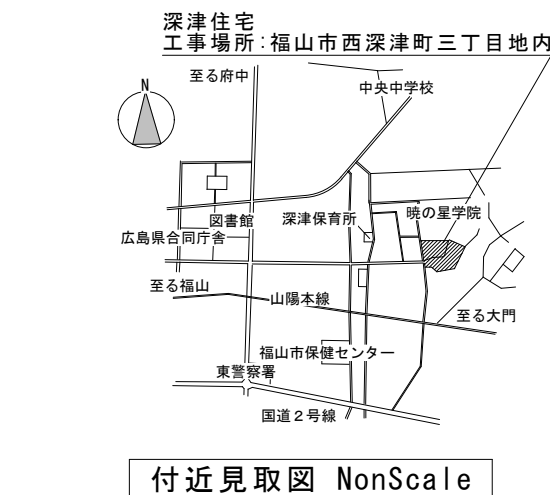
深津住宅
工事場所:福山市西深津町三丁目地内

N

至る府中

中央中学校

図書館

深津保育所

暁の星学院

広島県合同庁舎

至る福山

山陽本線

至る大門

福山市保健センター

東警察署

国道2号線

付近見取図 NonScale